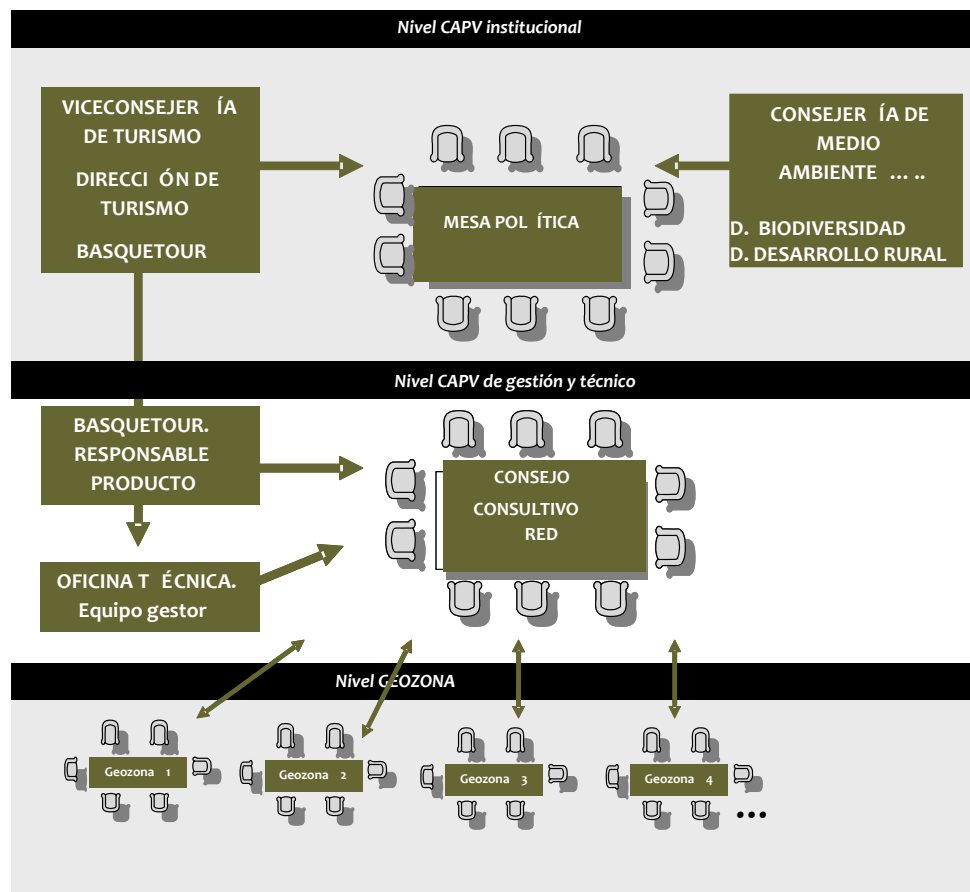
Nivel CAPV institucional

VICECONSEJER ÍA DE TURISMO

DIRECCI ÓN DE TURISMO

BASQUETOUR

MESA POL ÍTICA

CONSEJER ÍA DE MEDIO AMBIENTE … ..

D. BIODIVERSIDAD
D. DESARROLLO RURAL

Nivel CAPV de gestión y técnico

BASQUETOUR. RESPONSABLE PRODUCTO

CONSEJO CONSULTIVO RED

OFICINA T ÉCNICA. Equipo gestor

Nivel GEOZONA

Geozona 1

Geozona 2

Geozona 3

Geozona 4

…